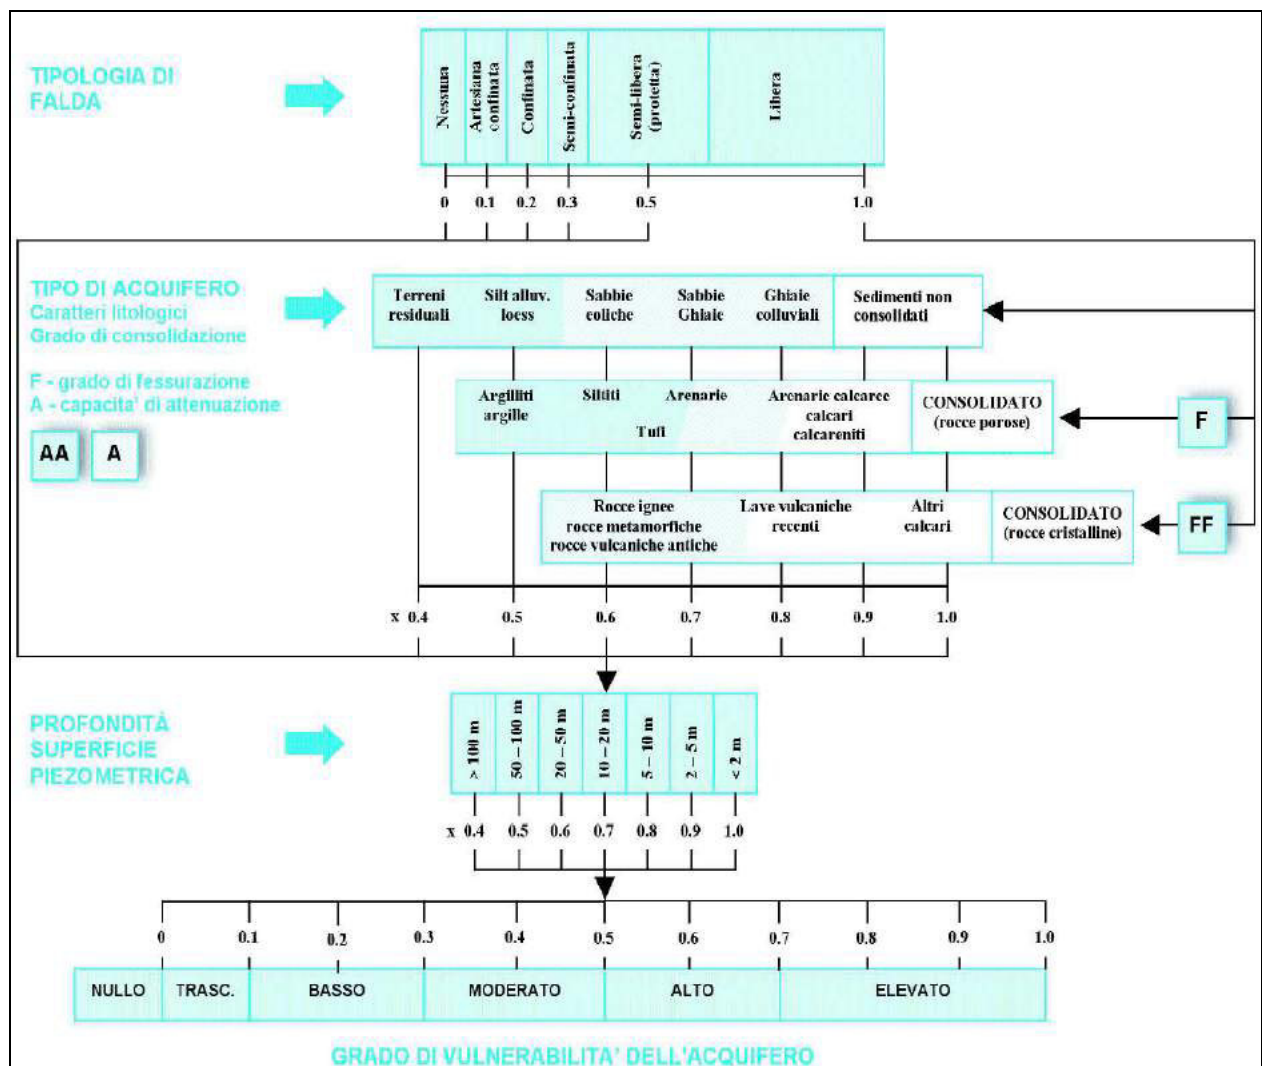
TIPOLOGIA DI FALDA

Nessuna
Artesiana confinata
Confinata
Semi-confinata
Semi-libera (protetta)
Libera

0 0.1 0.2 0.3 0.5 1.0

TIPO DI ACQUIFERO
Caratteri litologici
Grado di consolidazione

F - grado di fessurazione
A - capacita' di attenuazione

AA A

Terreni residuali
Silt alluv. loess
Sabbie eoliche
Sabbie Ghiaie
Ghiaie colluviali
Sedimenti non consolidati

Argilliti argille
Siltiti
Arenarie
Tufi
Arenarie calcaree calcari calcareniti
CONSOLIDATO (rocce porose)

F

Rocce ignee rocce metamorfiche rocce vulcaniche antiche
Lave vulcaniche recenti
Altri calcari
CONSOLIDATO (rocce cristalline)

FF

x 0.4 0.5 0.6 0.7 0.8 0.9 1.0

PROFONDITÀ SUPERFICIE PIEZOMETRICA

> 100 m
50 – 100 m
20 – 50 m
10 – 20 m
5 – 10 m
2 – 5 m
< 2 m

x 0.4 0.5 0.6 0.7 0.8 0.9 1.0

0 0.1 0.2 0.3 0.4 0.5 0.6 0.7 0.8 0.9 1.0

NULLO
TRASC.
BASSO
MODERATO
ALTO
ELEVATO

GRADO DI VULNERABILITA' DELL'ACQUIFERO